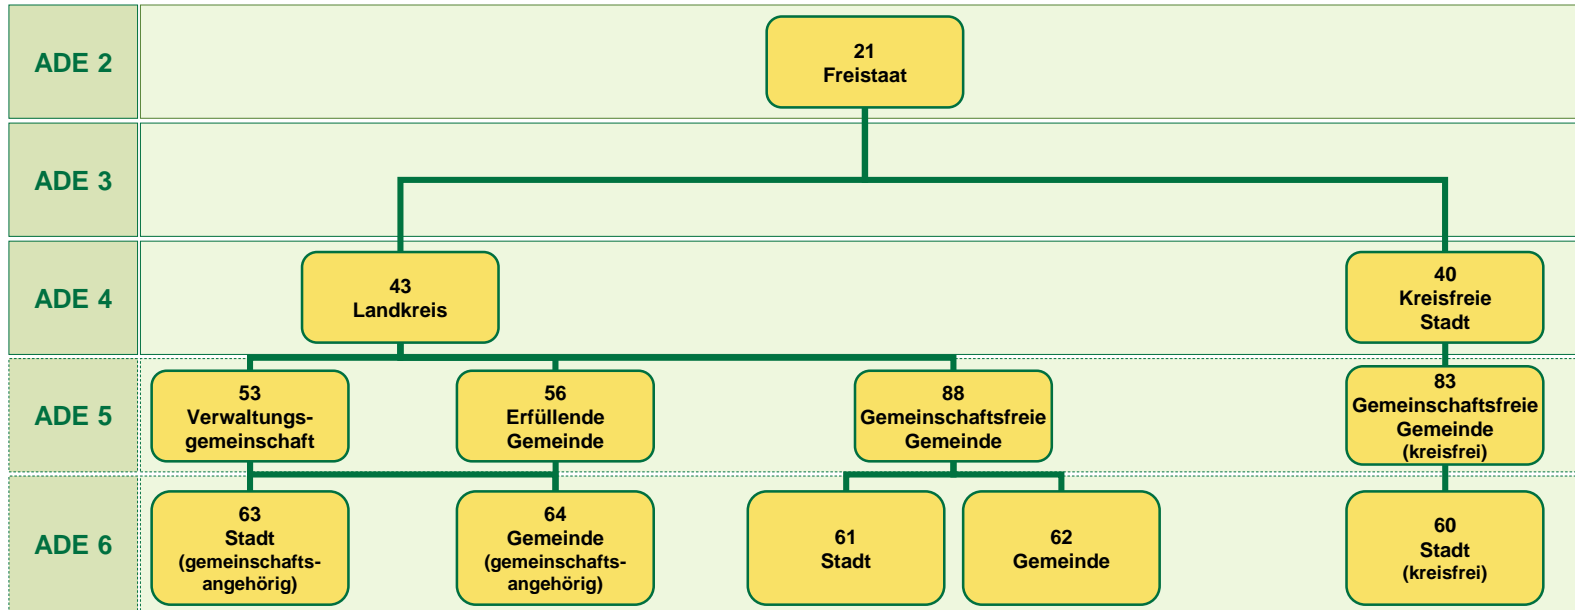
ADE 2

21
Freistaat

ADE 3

ADE 4

43
Landkreis

40
Kreisfreie
Stadt

ADE 5

53
Verwaltungsgemeinschaft

56
Erfüllende
Gemeinde

88
Gemeinschaftsfreie
Gemeinde

83
Gemeinschaftsfreie
Gemeinde
(kreisfrei)

ADE 6

63
Stadt
(gemeinschaftsangehörig)

64
Gemeinde
(gemeinschaftsangehörig)

61
Stadt

62
Gemeinde

60
Stadt
(kreisfrei)